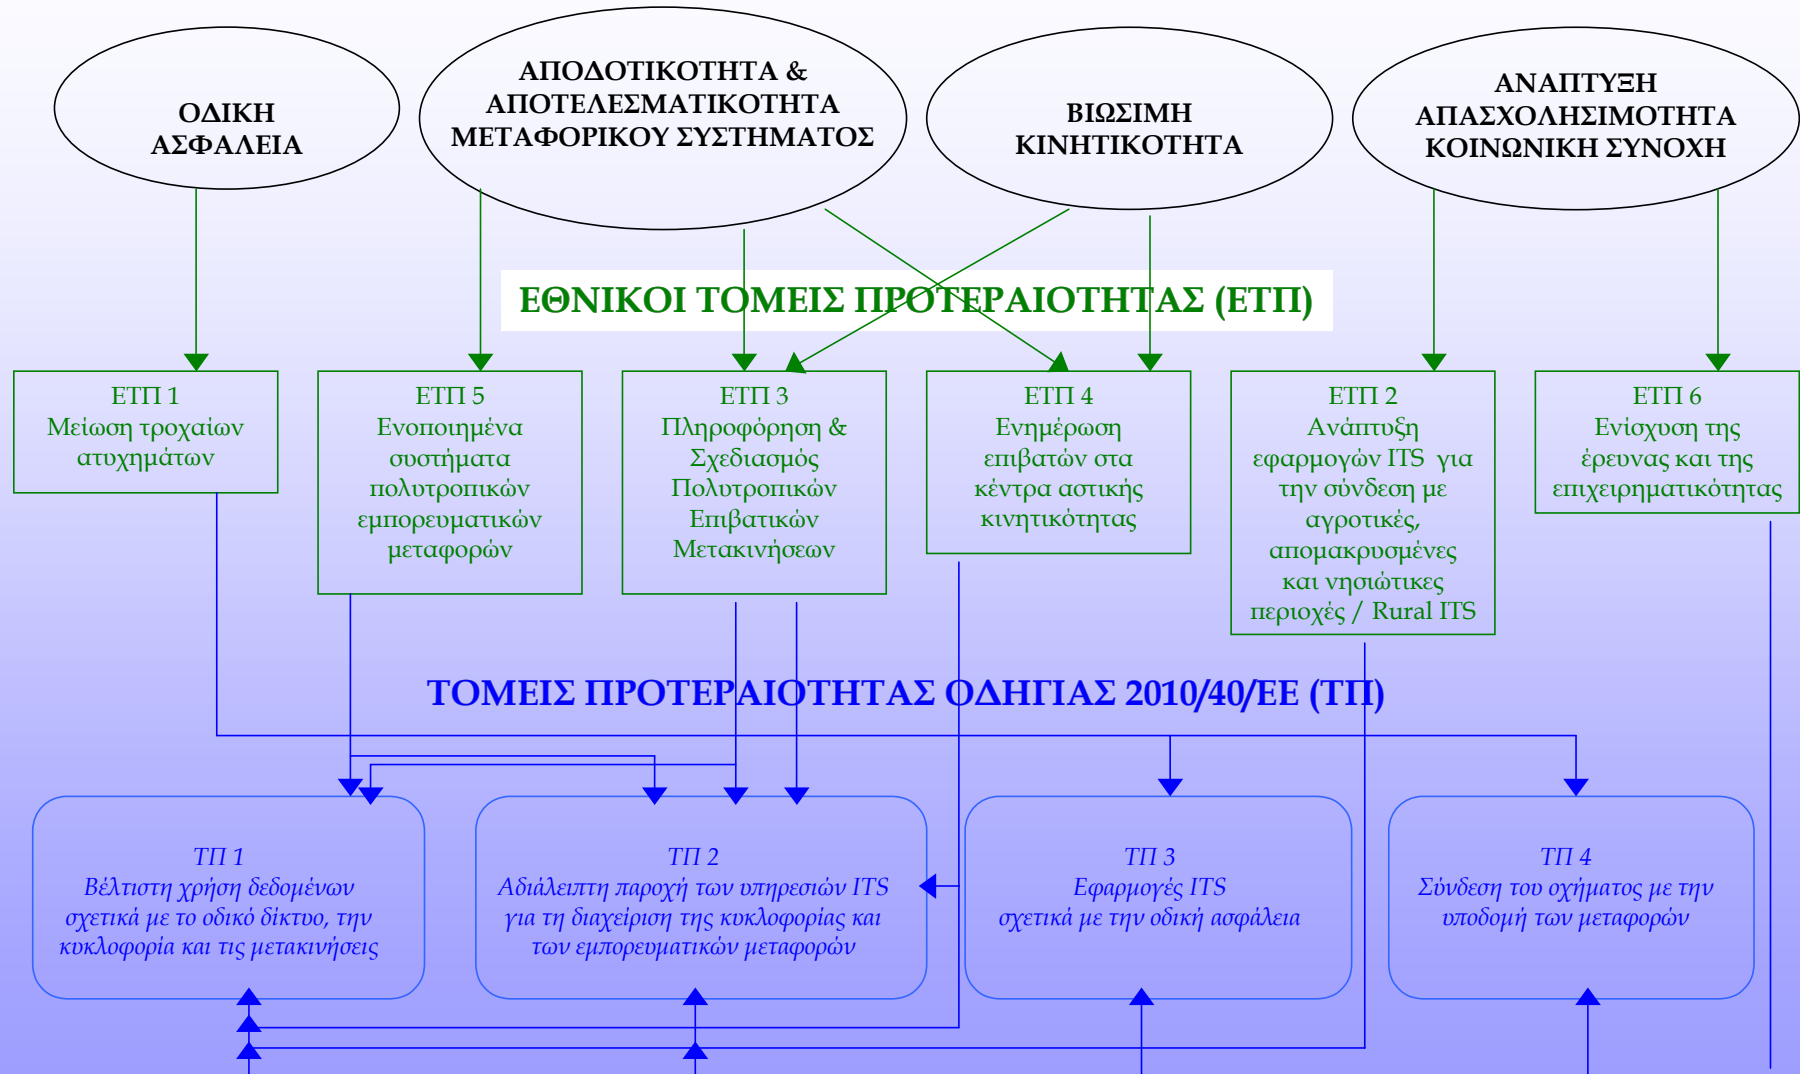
ΟΔΙΚΗ ΑΣΦΑΛΕΙΑ

ΑΠΟΔΟΤΙΚΟΤΗΤΑ & ΑΠΟΤΕΛΕΣΜΑΤΙΚΟΤΗΤΑ ΜΕΤΑΦΟΡΙΚΟΥ ΣΥΣΤΗΜΑΤΟΣ

ΒΙΩΣΙΜΗ ΚΙΝΗΤΙΚΟΤΗΤΑ

ΑΝΑΠΤΥΞΗ ΑΠΑΣΧΟΛΗΣΙΜΟΤΗΤΑ ΚΟΙΝΩΝΙΚΗ ΣΥΝΟΧΗ

ΕΘΝΙΚΟΙ ΤΟΜΕΙΣ ΠΡΟΤΕΡΑΙΟΤΗΤΑΣ (ΕΤΠ)

ΕΤΠ 1
Μείωση τροχαίων ατυχημάτων

ΕΤΠ 5
Ενοποιημένα συστήματα πολυτροπικών εμπορευματικών μεταφορών

ΕΤΠ 3
Πληροφόρηση & Σχεδιασμός Πολυτροπικών Επιβατικών Μετακινήσεων

ΕΤΠ 4
Ενημέρωση επιβατών στα κέντρα αστικής κινητικότητας

ΕΤΠ 2
Ανάπτυξη εφαρμογών ITS για την σύνδεση με αγροτικές, απομακρυσμένες και νησιώτικες περιοχές / Rural ITS

ΕΤΠ 6
Ενίσχυση της έρευνας και της επιχειρηματικότητας

ΤΟΜΕΙΣ ΠΡΟΤΕΡΑΙΟΤΗΤΑΣ ΟΔΗΓΙΑΣ 2010/40/ΕΕ (ΤΠ)

ΤΠ 1
Βέλτιστη χρήση δεδομένων σχετικά με το οδικό δίκτυο, την κυκλοφορία και τις μετακινήσεις

ΤΠ 2
Αδιάλειπτη παροχή των υπηρεσιών ITS για τη διαχείριση της κυκλοφορίας και των εμπορευματικών μεταφορών

ΤΠ 3
Εφαρμογές ITS σχετικά με την οδική ασφάλεια

ΤΠ 4
Σύνδεση του οχήματος με την υποδομή των μεταφορών